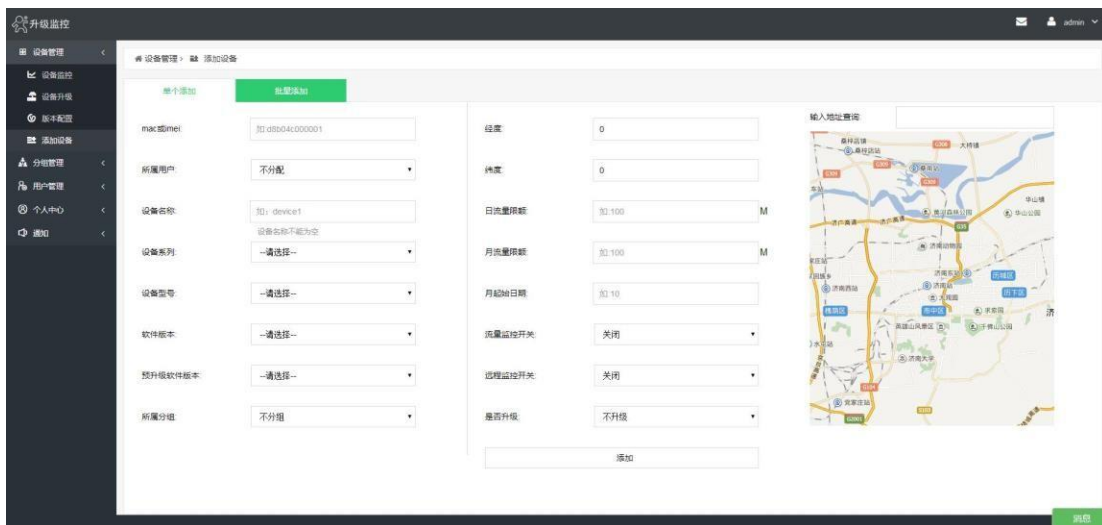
升级监控

admin

设备管理
设备监控
设备升级
版本配置
添加设备
分组管理
用户管理
个人中心
添加

设备管理 > 添加设备

单个添加
批量添加

mac或imei
如:d8b04c000001
所属用户
不分配
设备名称
如：device1
设备名称不能为空
设备系列
--请选择--
设备型号
--请选择--
软件版本
--请选择--
预升级软件版本
--请选择--
所属分组
不分组

经度
0
纬度
0
日流量限额
如:100
M
月流量限额
如:100
M
月起始日期
如:10
流量监控开关
关闭
远程监控开关
关闭
是否升级
不升级

添加

输入地址查询

桑梓店镇
大桥镇
华山镇
济南西站
济南站
济南东站
历城区
历下区
槐荫区
市中区
济南大学
党家庄站
华山公园
济南动物园
泉城公园
千佛山公园

消息